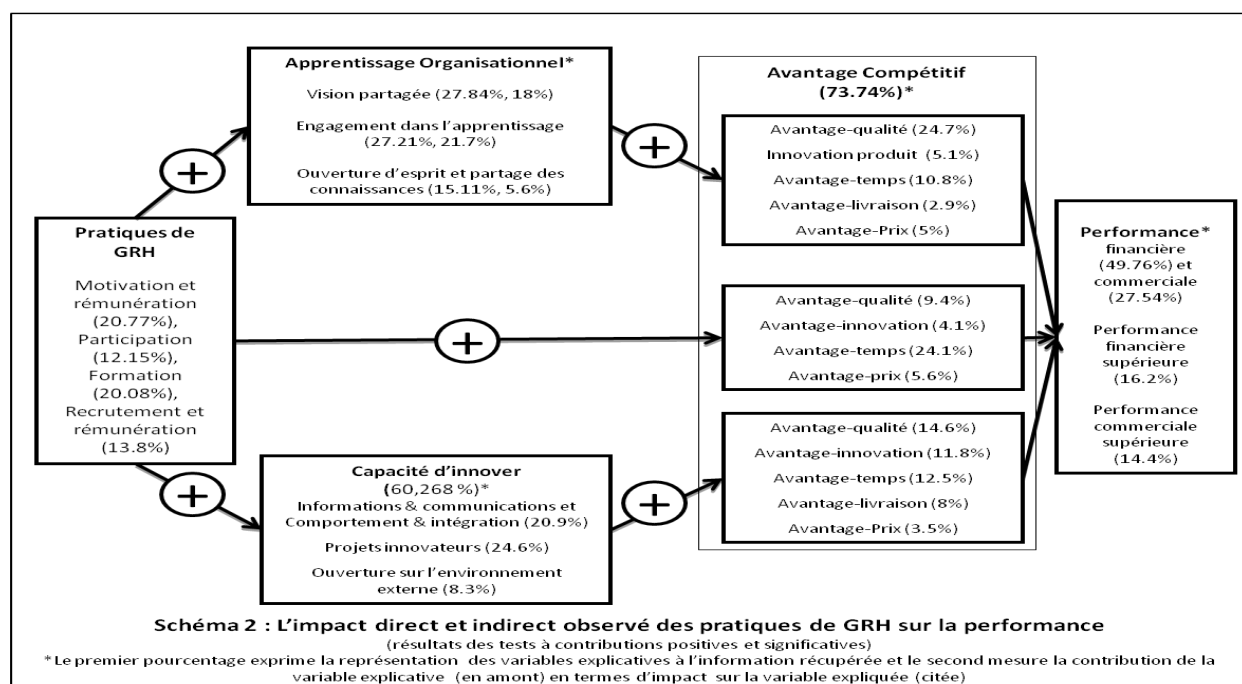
Apprentissage Organisationnel*

Vision partagée (27.84%, 18%)

Engagement dans l'apprentissage (27.21%, 21.7%)

Ouverture d'esprit et partage des connaissances (15.11%, 5.6%)

+

+

Avantage Compétitif (73.74%)*

Avantage-qualité (24.7%)

Innovation produit (5.1%)

Avantage-temps (10.8%)

Avantage-livraison (2.9%)

Avantage-Prix (5%)

Pratiques de GRH

Motivation et rémunération (20.77%), Participation (12.15%), Formation (20.08%), Recrutement et rémunération (13.8%)

+

Avantage-qualité (9.4%)

Avantage-innovation (4.1%)

Avantage-temps (24.1%)

Avantage-prix (5.6%)

Performance* financière (49.76%) et commerciale (27.54%)

Performance financière supérieure (16.2%)

Performance commerciale supérieure (14.4%)

+

Capacité d'innover (60,268 %)*

Informations & communications et Comportement & intégration (20.9%)

Projets innovateurs (24.6%)

Ouverture sur l'environnement externe (8.3%)

+

Avantage-qualité (14.6%)

Avantage-innovation (11.8%)

Avantage-temps (12.5%)

Avantage-livraison (8%)

Avantage-Prix (3.5%)

Schéma 2 : L'impact direct et indirect observé des pratiques de GRH sur la performance

(résultats des tests à contributions positives et significatives)

*Le premier pourcentage exprime la représentation des variables explicatives à l'information récupérée et le second mesure la contribution de la variable explicative (en amont) en termes d'impact sur la variable expliquée (citée)